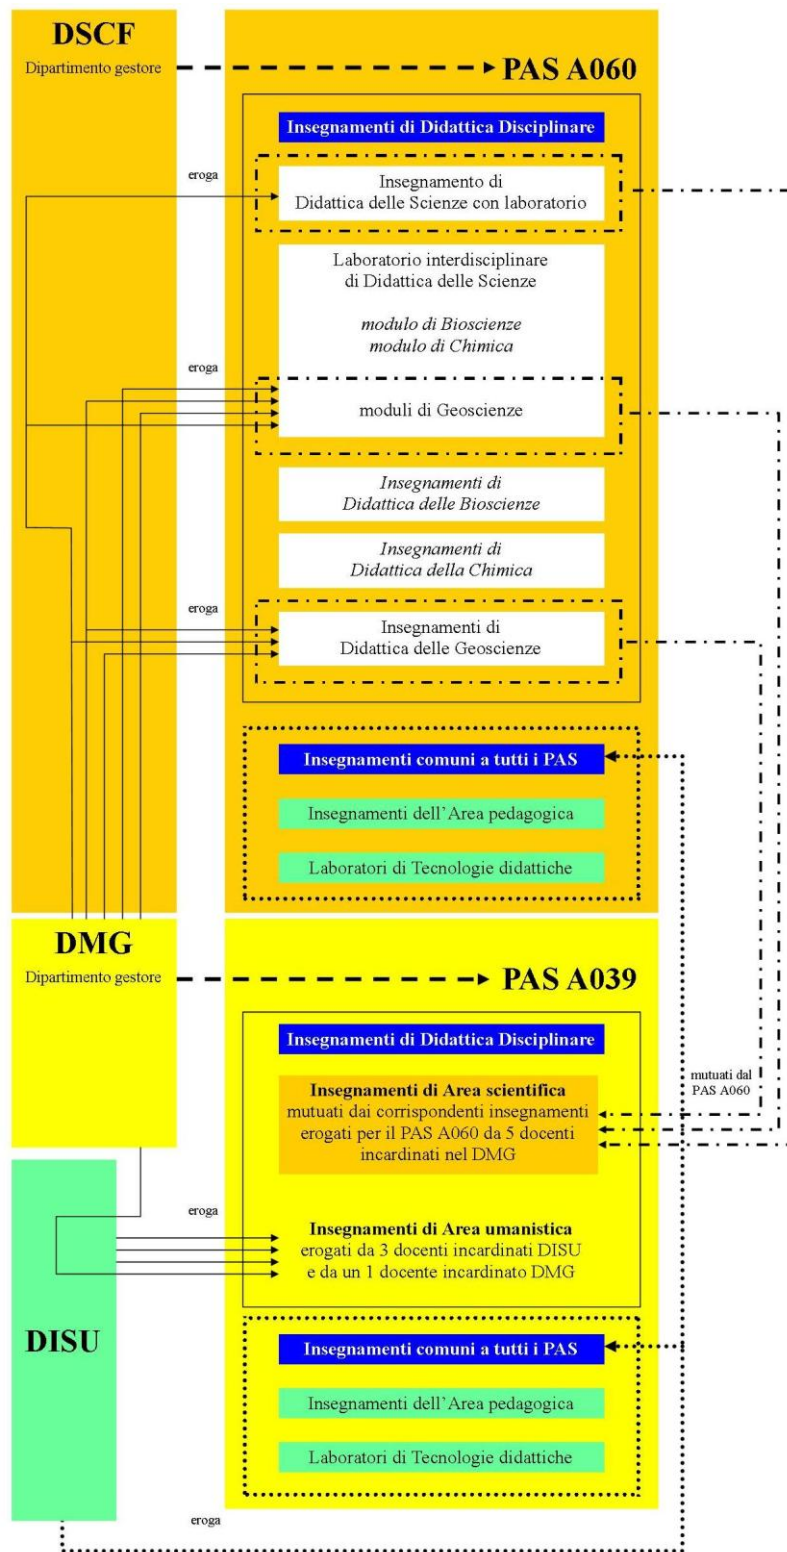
DSCF
Dipartimento gestore

PAS A060

Insegnamenti di Didattica Disciplinare

eroga

Insegnamento di Didattica delle Scienze con laboratorio

Laboratorio interdisciplinare di Didattica delle Scienze

modulo di Bioscienze
modulo di Chimica

eroga

moduli di Geoscienze

Insegnamenti di Didattica delle Bioscienze

Insegnamenti di Didattica della Chimica

eroga

Insegnamenti di Didattica delle Geoscienze

Insegnamenti comuni a tutti i PAS

Insegnamenti dell'Area pedagogica

Laboratori di Tecnologie didattiche

DMG
Dipartimento gestore

PAS A039

Insegnamenti di Didattica Disciplinare

mutuati dal PAS A060

Insegnamenti di Area scientifica
mutuati dai corrispondenti insegnamenti erogati per il PAS A060 da 5 docenti incardinati nel DMG

eroga

Insegnamenti di Area umanistica
erogati da 3 docenti incardinati DISU e da un 1 docente incardinato DMG

DISU

Insegnamenti comuni a tutti i PAS

Insegnamenti dell'Area pedagogica

Laboratori di Tecnologie didattiche

eroga